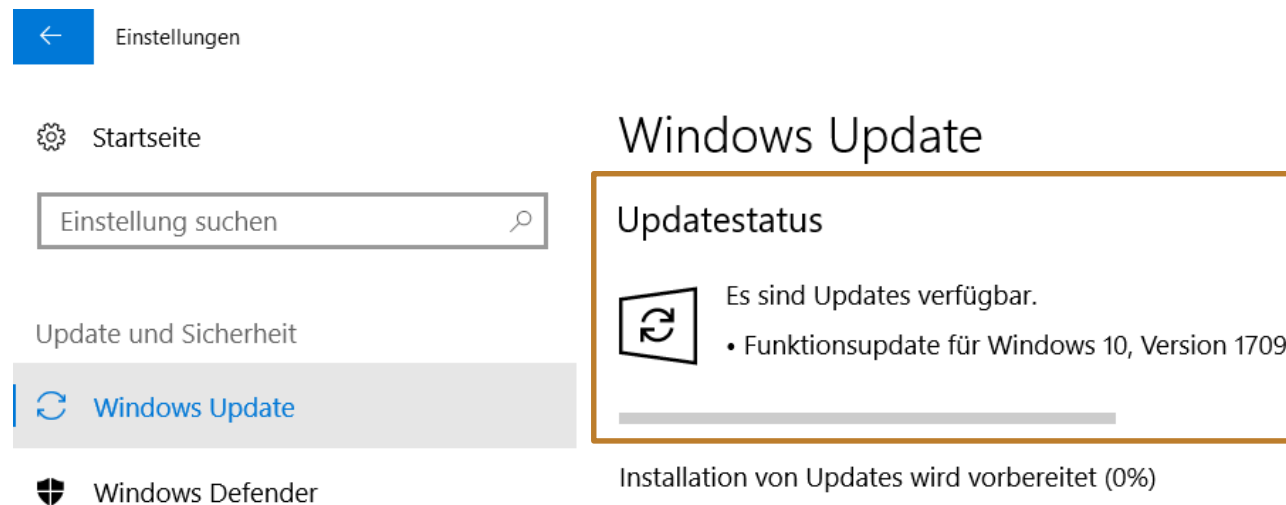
Einstellungen

Startseite

Einstellung suchen

Update und Sicherheit

Windows Update

Windows Defender

Windows Update

Updatestatus

Es sind Updates verfügbar.

• Funktionsupdate für Windows 10, Version 1709

Installation von Updates wird vorbereitet (0%)